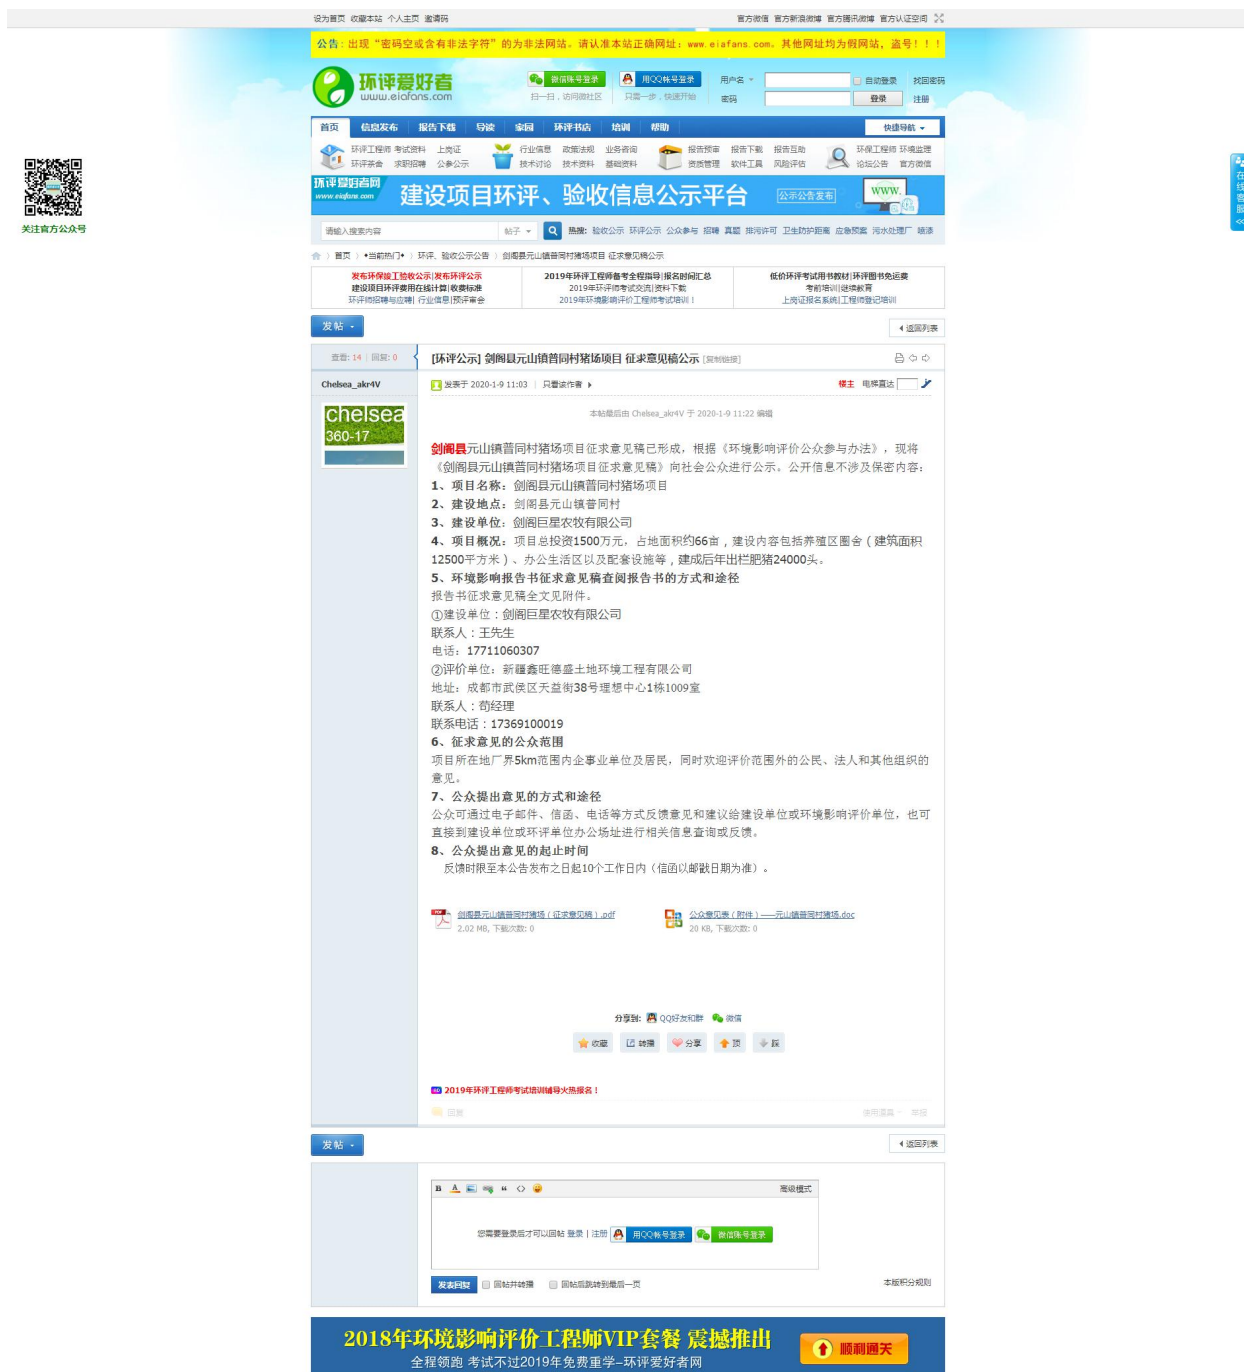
设为首页 收藏本站 个人主页 邀请码

官方微信 官方新浪微博 官方腾讯微博 官方认证空间

公告：出现"密码空或含有非法字符"的为非法网站。请认准本站正确网址：www.eiafans.com。其他网址均为假网站，盗号！！！

环评爱好者 www.eiafans.com

微信账号登录 扫一扫，访问微社区

用QQ帐号登录 只需一步，快速开始

用户名 自动登录 找回密码

密码 登录 注册

首页 信息发布 报告下载 导读 家园 环评书店 培训 帮助 快捷导航

环评工程师 考试资料 上岗证 环评茶舍 求职招聘 公众公示

行业信息 政策法规 业务咨询 技术讨论 技术资料 基础资料

报告预审 报告下载 报告互助 资质管理 软件工具 风险评估

环保工程师 环境监理 论坛公告 官方微信

关注官方公众号

环评爱好者网 www.eiafans.com 建设项目环评、验收信息公示平台 公示公告发布 www.

请输入搜索内容 帖子 热搜：验收公示 环评公示 公众参与 招聘 真题 排污许可 卫生防护距离 应急预案 污水处理厂 噪声

首页 › 当前热门 › 环评、验收公示公告 › 剑阁县元山镇普同村猪场项目 征求意见稿公示

发布环保竣工验收公示|发布环评公示
建设项目环评费用在线计算|收费标准
环评师招聘与应聘|行业信息|预评审会

2019年环评工程师备考全程指导|报名时间汇总
2019年环评师考试交流|资料下载
2019年环境影响评价工程师考试培训！

低价环评考试用书教材|环评图书免运费
考前培训|继续教育
上岗证报名系统|工程师登记培训

发帖 返回列表

查看：14 | 回复：0

[环评公示] 剑阁县元山镇普同村猪场项目 征求意见稿公示 [复制链接]

Chelsea_akr4V

chelsea 360-17

发表于 2020-1-9 11:03 | 只看该作者

楼主 电梯直达

本帖最后由 Chelsea_akr4V 于 2020-1-9 11:22 编辑

剑阁县元山镇普同村猪场项目征求意见稿已形成，根据《环境影响评价公众参与办法》，现将《剑阁县元山镇普同村猪场项目征求意见稿》向社会公众进行公示。公开信息不涉及保密内容：
1、项目名称：剑阁县元山镇普同村猪场项目
2、建设地点：剑阁县元山镇普同村
3、建设单位：剑阁巨星农牧有限公司
4、项目概况：项目总投资1500万元，占地面积约66亩，建设内容包括养殖区圈舍（建筑面积12500平方米）、办公生活区以及配套设施等，建成后年出栏肥猪24000头。
5、环境影响报告书征求意见稿查阅报告书的方式和途径
报告书征求意见稿全文见附件。
①建设单位：剑阁巨星农牧有限公司
联系人：王先生
电话：17711060307
②评价单位：新疆鑫旺德盛土地环境工程有限公司
地址：成都市武侯区天益街38号理想中心1栋1009室
联系人：苟经理
联系电话：17369100019
6、征求意见的公众范围
项目所在地厂界5km范围内企事业单位及居民，同时欢迎评价范围外的公民、法人和其他组织的意见。
7、公众提出意见的方式和途径
公众可通过电子邮件、信函、电话等方式反馈意见和建议给建设单位或环境影响评价单位，也可直接到建设单位或环评单位办公场址进行相关信息查询或反馈。
8、公众提出意见的起止时间
反馈时限至本公告发布之日起10个工作日内（信函以邮戳日期为准）。

剑阁县元山镇普同村猪场（征求意见稿）.pdf
2.02 MB, 下载次数: 0

公众意见表（附件）——元山镇普同村猪场.doc
20 KB, 下载次数: 0

分享到: QQ好友和群 微信

收藏 转播 分享 顶 踩

2019年环评工程师考试培训辅导火热报名！

回复 使用道具 举报

发帖 返回列表

B A 高级模式

您需要登录后才可以回帖 登录 | 注册 用QQ帐号登录 微信账号登录

发表回复 回帖并转播 回帖后跳转到最后一页 本版积分规则

2018年环境影响评价工程师VIP套餐 震撼推出 顺利通关
全程领跑 考试不过2019年免费重学–环评爱好者网